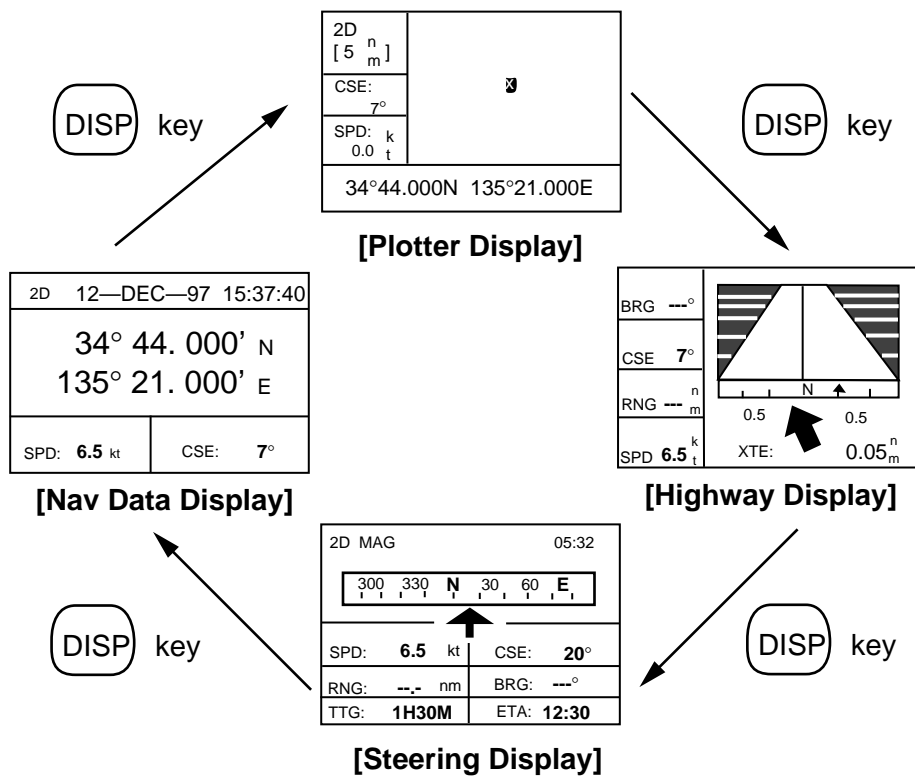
2D
[ 5 $^{n}_{m}$ ]

CSE:
7°

SPD: $^{k}_{t}$
0.0

34°44.000N 135°21.000E

[Plotter Display]

DISP key

DISP key

BRG ---°

CSE 7°

RNG --- $^{n}_{m}$

SPD 6.5 $^{k}_{t}$

N

0.5 0.5

XTE: $0.05^{n}_{m}$

[Highway Display]

2D 12—DEC—97 15:37:40

34° 44. 000' N
135° 21. 000' E

SPD: 6.5 kt CSE: 7°

[Nav Data Display]

DISP key

DISP key

2D MAG 05:32

300 330 N 30 60 E

SPD: 6.5 kt CSE: 20°

RNG: --.- nm BRG: ---°

TTG: 1H30M ETA: 12:30

[Steering Display]